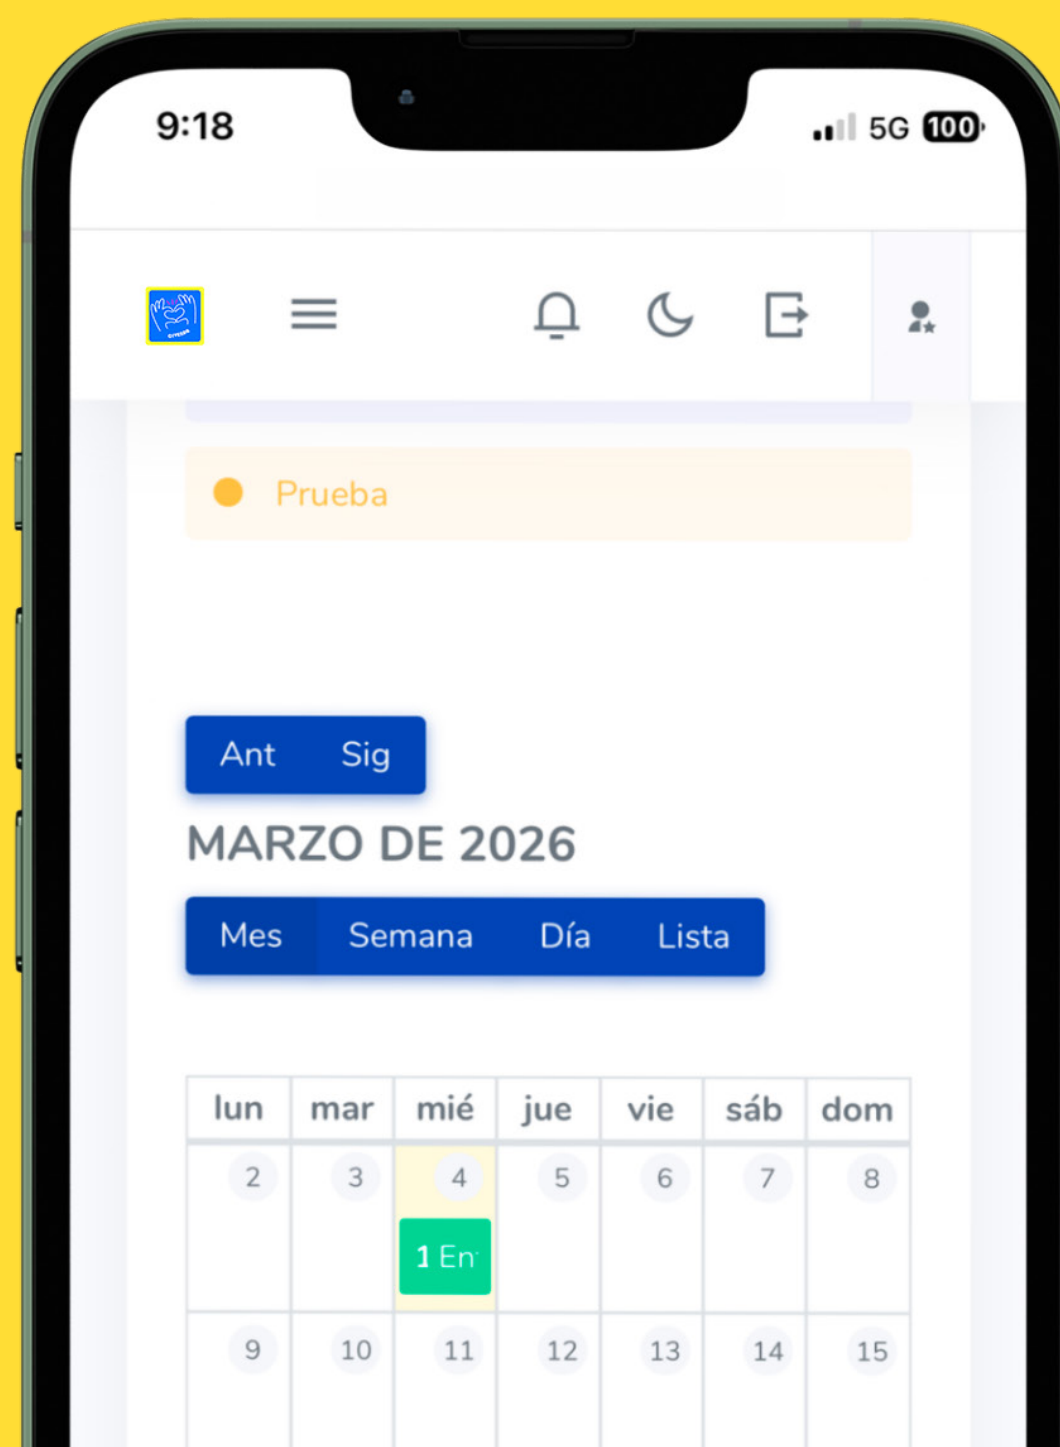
9:18

5G 100

Prueba

Ant Sig

MARZO DE 2026

Mes Semana Día Lista

| lun | mar | mié | jue | vie | sáb | dom |
|---|---|---|---|---|---|---|
| 2 | 3 | 4 1 En | 5 | 6 | 7 | 8 |
| 9 | 10 | 11 | 12 | 13 | 14 | 15 |